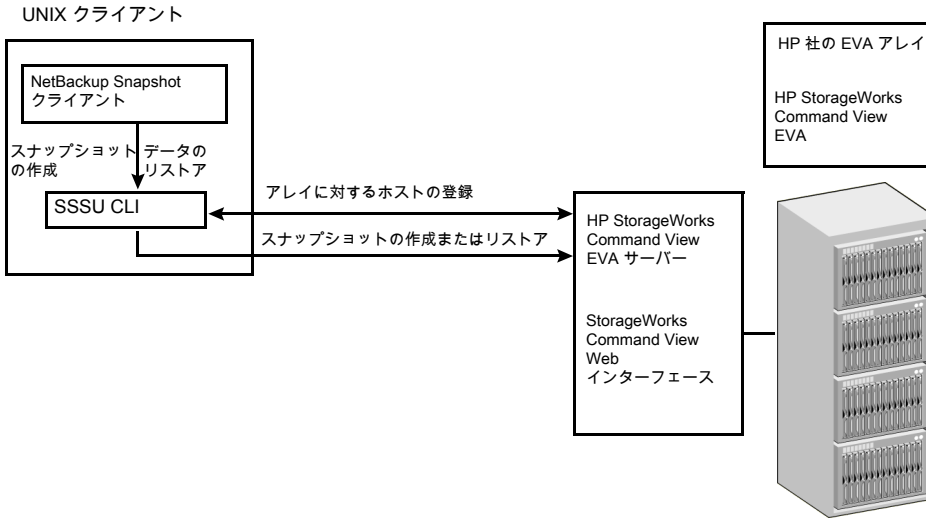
UNIX クライアント

NetBackup Snapshot クライアント

スナップショットの作成

データのリストア

SSSU CLI

アレイに対するホストの登録

スナップショットの作成またはリストア

HP StorageWorks Command View EVA サーバー

StorageWorks Command View Web インターフェース

HP 社の EVA アレイ

HP StorageWorks Command View EVA